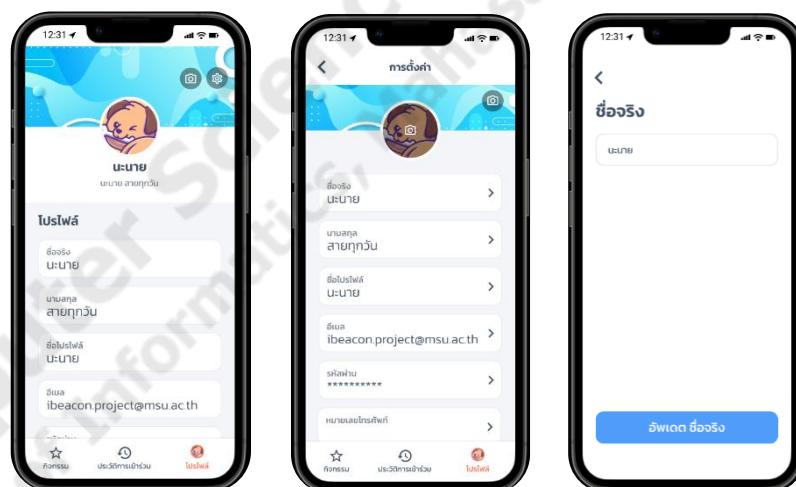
12:31

นะนาย

นะนาย สายทุกวัน

โปรไฟล์

ชื่อจริง
นะนาย

นามสกุล
สายทุกวัน

ชื่อโปรไฟล์
นะนาย

อีเมล
ibeacon.project@msu.ac.th

กิจกรรม ประวัติการเข้าร่วม โปรไฟล์

12:31

การตั้งค่า

ชื่อจริง
นะนาย

นามสกุล
สายทุกวัน

ชื่อโปรไฟล์
นะนาย

อีเมล
ibeacon.project@msu.ac.th

รหัสผ่าน
**********

หมายเลขโทรศัพท์

กิจกรรม ประวัติการเข้าร่วม โปรไฟล์

12:31

ชื่อจริง

นะนาย

อัพเดต ชื่อจริง